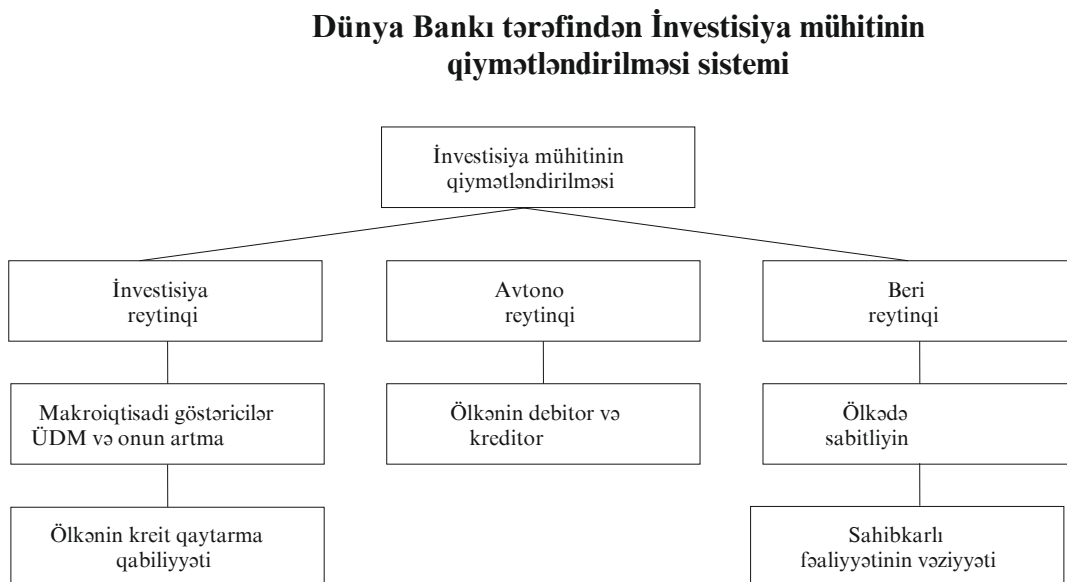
Dünya Bankı tərəfindən İnvestisiya mühitinin qiymətləndirilməsi sistemi

İnvestisiya mühitinin qiymətləndirilməsi

İnvestisiya reytinqi

Avtono reytinqi

Beri reytinqi

Makroiqtisadi göstəricilər ÜDM və onun artma

Ölkənin debitor və kreditor

Ölkədə sabitliyin

Ölkənin kreit qaytarma qabiliyyəti

Sahibkarlı fəaliyyətinin vəziyyəti